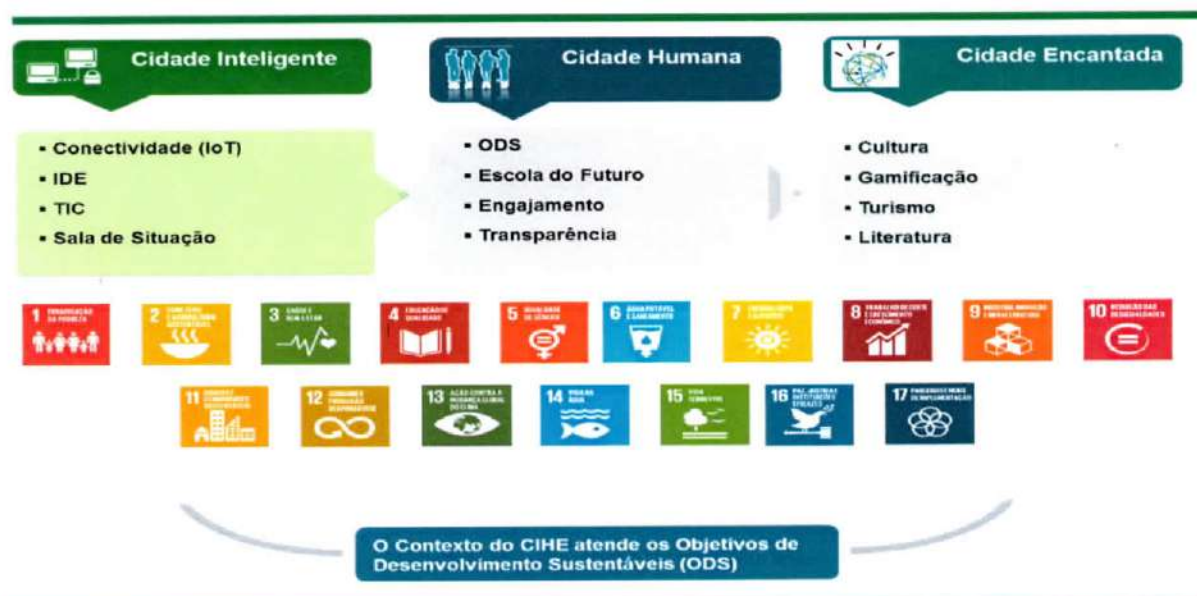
Cidade Inteligente

Cidade Humana

Cidade Encantada

- Conectividade (IoT)
- IDE
- TIC
- Sala de Situação

- ODS
- Escola do Futuro
- Engajamento
- Transparência

- Cultura
- Gamificação
- Turismo
- Literatura

1 ERRADICAÇÃO DA POBREZA

2 FOME ZERO E AGRICULTURA SUSTENTÁVEL

3 SAÚDE E BEM-ESTAR

4 EDUCAÇÃO DE QUALIDADE

5 IGUALDADE DE GÊNERO

6 ÁGUA POTÁVEL E SANEAMENTO

7 ENERGIA LIMPA E ACESSÍVEL

8 TRABALHO DECENTE E CRESCIMENTO ECONÔMICO

9 INDÚSTRIA, INOVAÇÃO E INFRAESTRUTURA

10 REDUÇÃO DAS DESIGUALDADES

11 CIDADES E COMUNIDADES SUSTENTÁVEIS

12 CONSUMO E PRODUÇÃO RESPONSÁVEIS

13 AÇÃO CONTRA A MUDANÇA GLOBAL DO CLIMA

14 VIDA NA ÁGUA

15 VIDA TERRESTRE

16 PAZ, JUSTIÇA E INSTITUIÇÕES EFICAZES

17 PARCERIAS E MEIOS DE IMPLEMENTAÇÃO

O Contexto do CIHE atende os Objetivos de Desenvolvimento Sustentáveis (ODS)